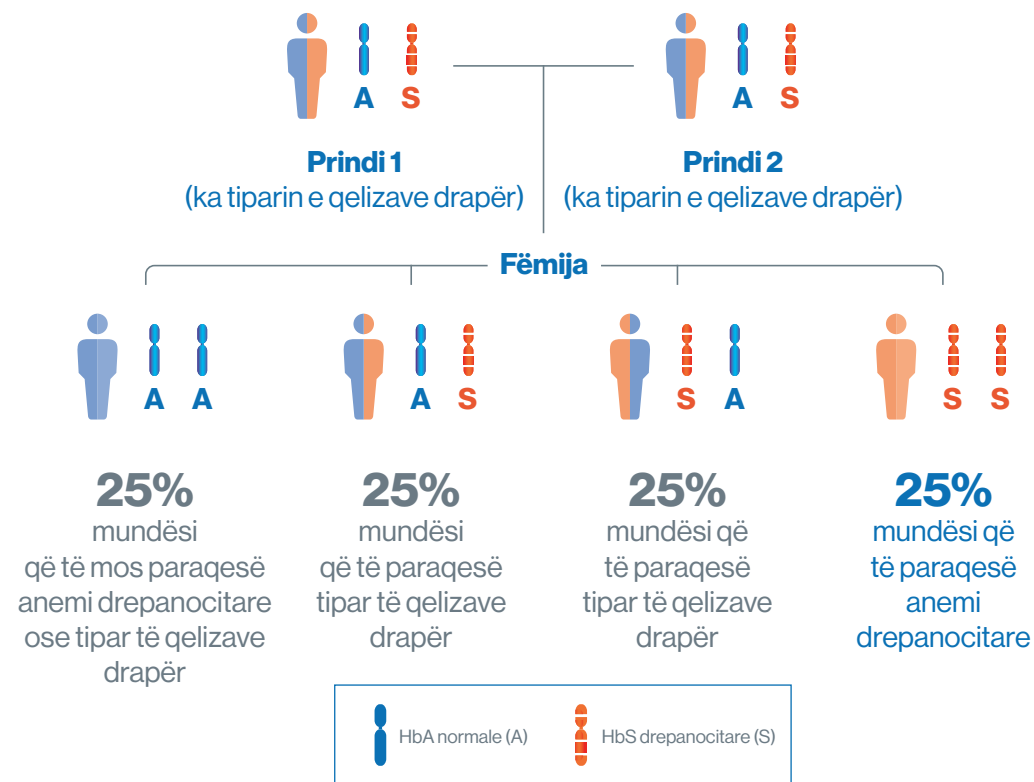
A S

A S

**Prindi 1**
(ka tiparin e qelizave drapër)

**Prindi 2**
(ka tiparin e qelizave drapër)

**Fëmija**

A A

A S

S A

S S

**25%**
mundësi që të mos paraqesë anemi drepanocitare ose tipar të qelizave drapër

**25%**
mundësi që të paraqesë tipar të qelizave drapër

**25%**
mundësi që të paraqesë tipar të qelizave drapër

**25%**
mundësi që të paraqesë anemi drepanocitare

HbA normale (A)

HbS drepanocitare (S)